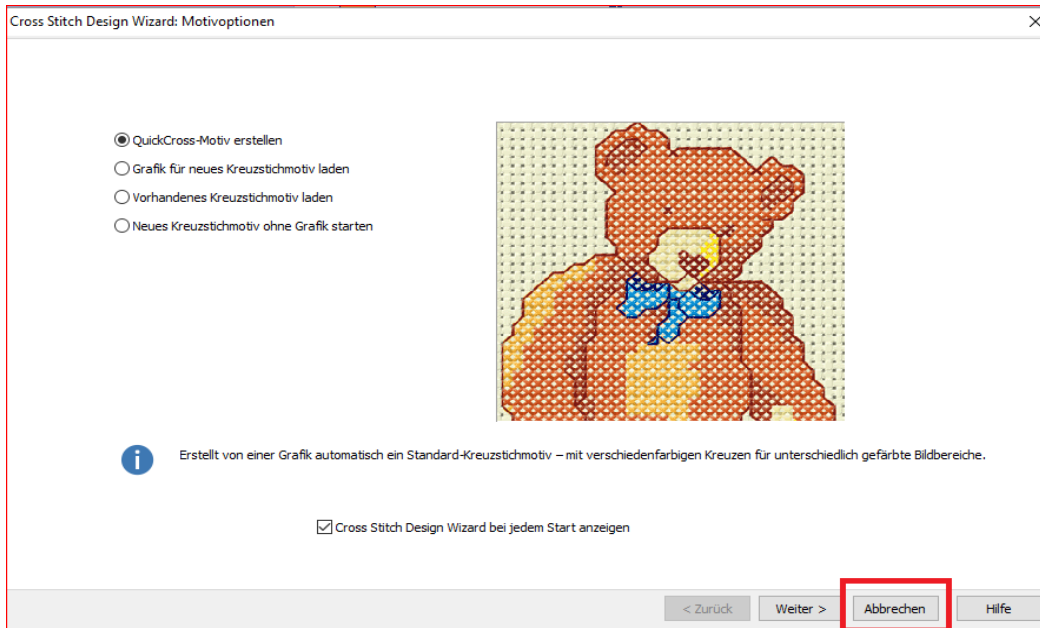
Cross Stitch Design Wizard: Motivoptionen

QuickCross-Motiv erstellen
Grafik für neues Kreuzstichmotiv laden
Vorhandenes Kreuzstichmotiv laden
Neues Kreuzstichmotiv ohne Grafik starten

Erstellt von einer Grafik automatisch ein Standard-Kreuzstichmotiv – mit verschiedenfarbigen Kreuzen für unterschiedlich gefärbte Bildbereiche.

Cross Stitch Design Wizard bei jedem Start anzeigen

< Zurück
Weiter >
Abbrechen
Hilfe